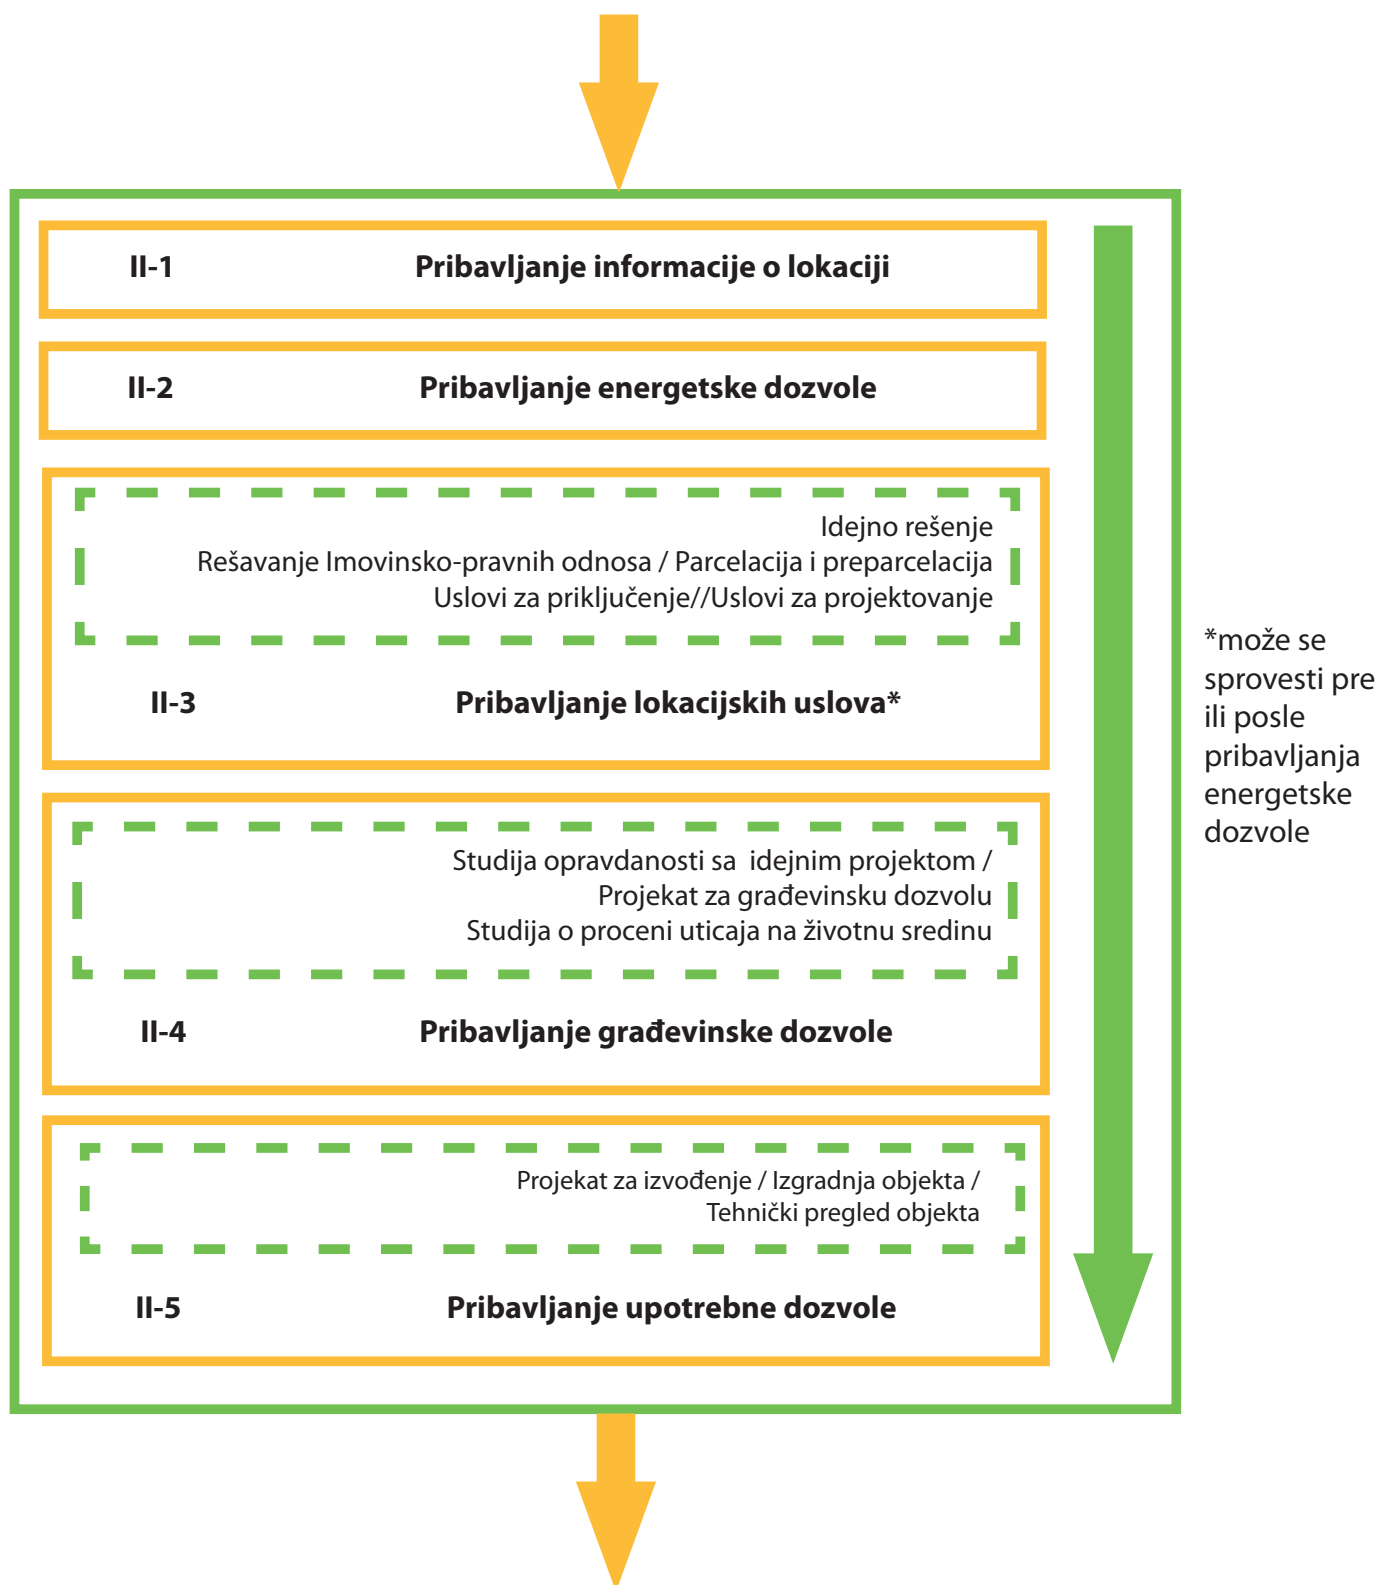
II-1 Pribavljanje informacije o lokaciji

II-2 Pribavljanje energetske dozvole

Idejno rešenje
Rešavanje Imovinsko-pravnih odnosa / Parcelacija i preparcelacija
Uslovi za priključenje//Uslovi za projektovanje

II-3 Pribavljanje lokacijskih uslova*

Studija opravdanosti sa idejnim projektom /
Projekat za građevinsku dozvolu
Studija o proceni uticaja na životnu sredinu

II-4 Pribavljanje građevinske dozvole

Projekat za izvođenje / Izgradnja objekta /
Tehnički pregled objekta

II-5 Pribavljanje upotrebne dozvole

*može se sprovesti pre ili posle pribavljanja energetske dozvole